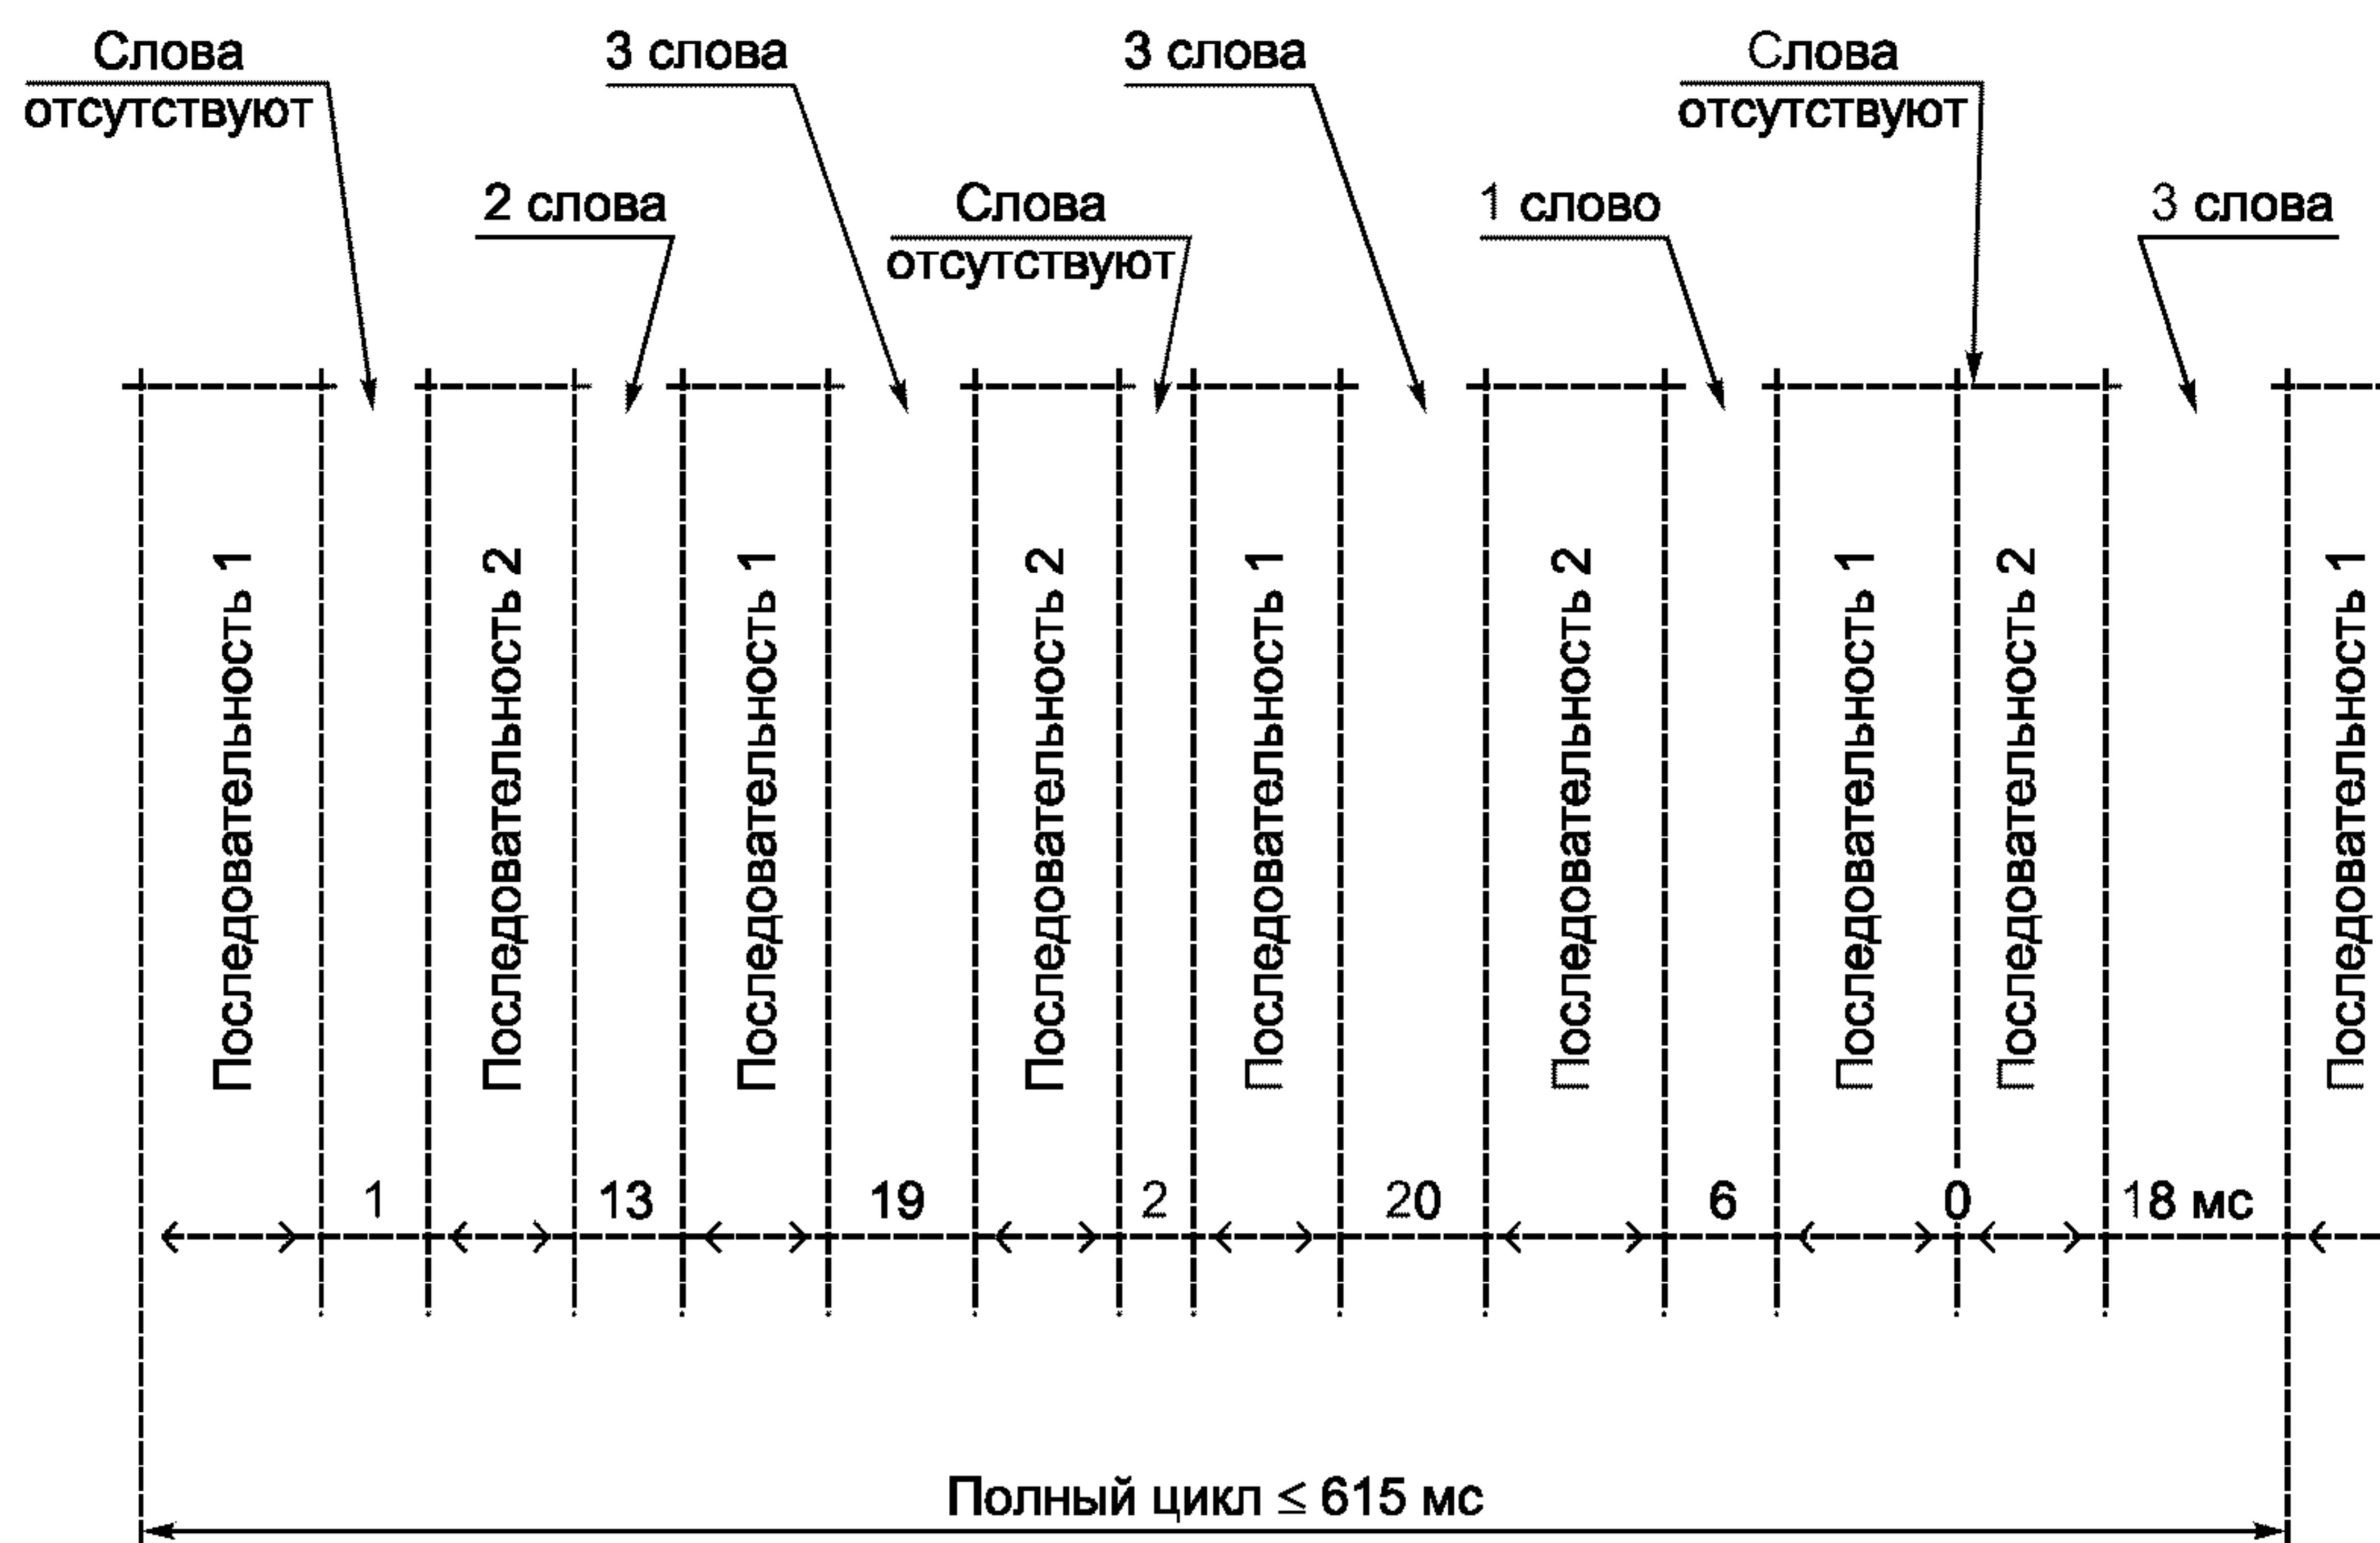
Слова отсутствуют

3 слова

3 слова

Слова отсутствуют

2 слова

Слова отсутствуют

1 слово

3 слова

Последовательность 1

Последовательность 2

Последовательность 1

Последовательность 2

Последовательность 1

Последовательность 2

Последовательность 1

Последовательность 2

Последовательность 1

1

13

19

2

20

6

0

18 мс

Полный цикл $\leq$ 615 мс